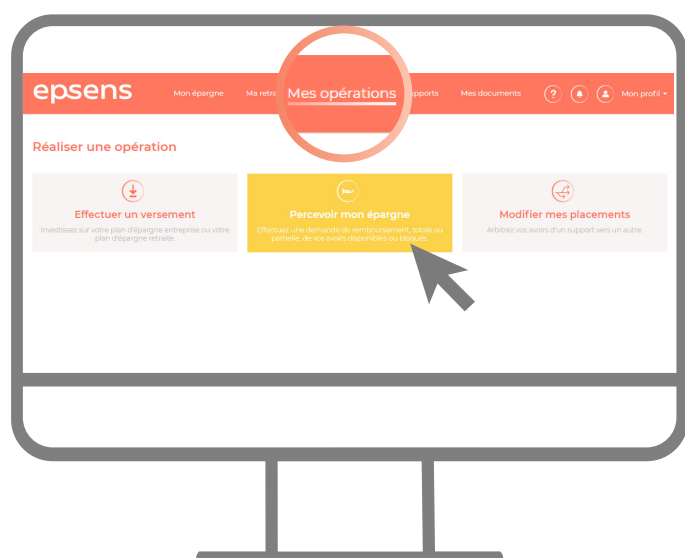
epsens

Mon épargne

Ma retra

Mes opérations

pports

Mes documents

?

Mon profil

Réaliser une opération

Effectuer un versement

Investissez sur votre plan d'épargne entreprise ou votre plan d'épargne retraite.

Percevoir mon épargne

Effectuez une demande de remboursement, totale ou partielle, de vos avoirs disponibles ou bloqués.

Modifier mes placements

Arbitrez vos avoirs d'un support vers un autre.